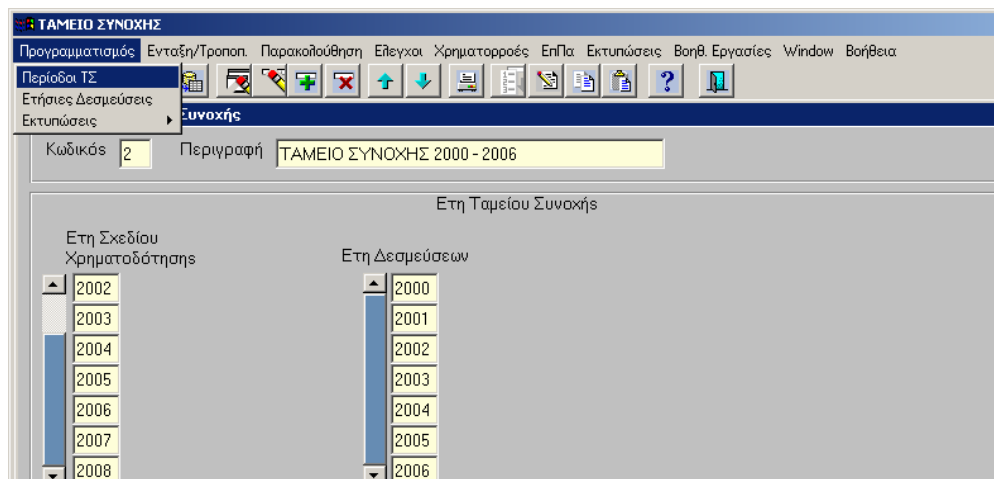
ΤΑΜΕΙΟ ΣΥΝΟΧΗΣ

Προγραμματισμός Ενταξη/Τροποπ. Παρακολούθηση Ελεγχοι Χρηματορροές ΕπΠα Εκτυπώσεις Βοηθ. Εργασίες Window Βοήθεια

Περίοδοι ΤΣ
Ετήσιες Δεσμεύσεις
Εκτυπώσεις

?

Συνοχής

Κωδικός 2 Περιγραφή ΤΑΜΕΙΟ ΣΥΝΟΧΗΣ 2000 - 2006

Ετη Ταμείου Συνοχής

Ετη Σχεδίου Χρηματοδότησης

2002
2003
2004
2005
2006
2007
2008

Ετη Δεσμεύσεων

2000
2001
2002
2003
2004
2005
2006